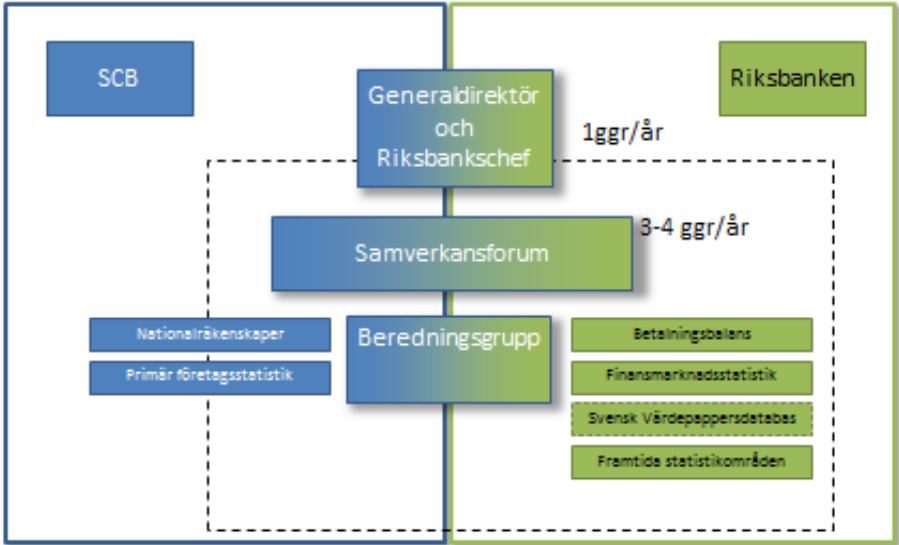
SCB

Riksbanken

Generaldirektör och Riksbankschef

1ggr/år

Samverkansforum

3-4 ggr/år

Nationalräkenskaper

Primär företagsstatistik

Beredningsgrupp

Betalningsbalans

Finansmarknadsstatistik

Svensk Värdepappersdatabas

Framtida statistikområden